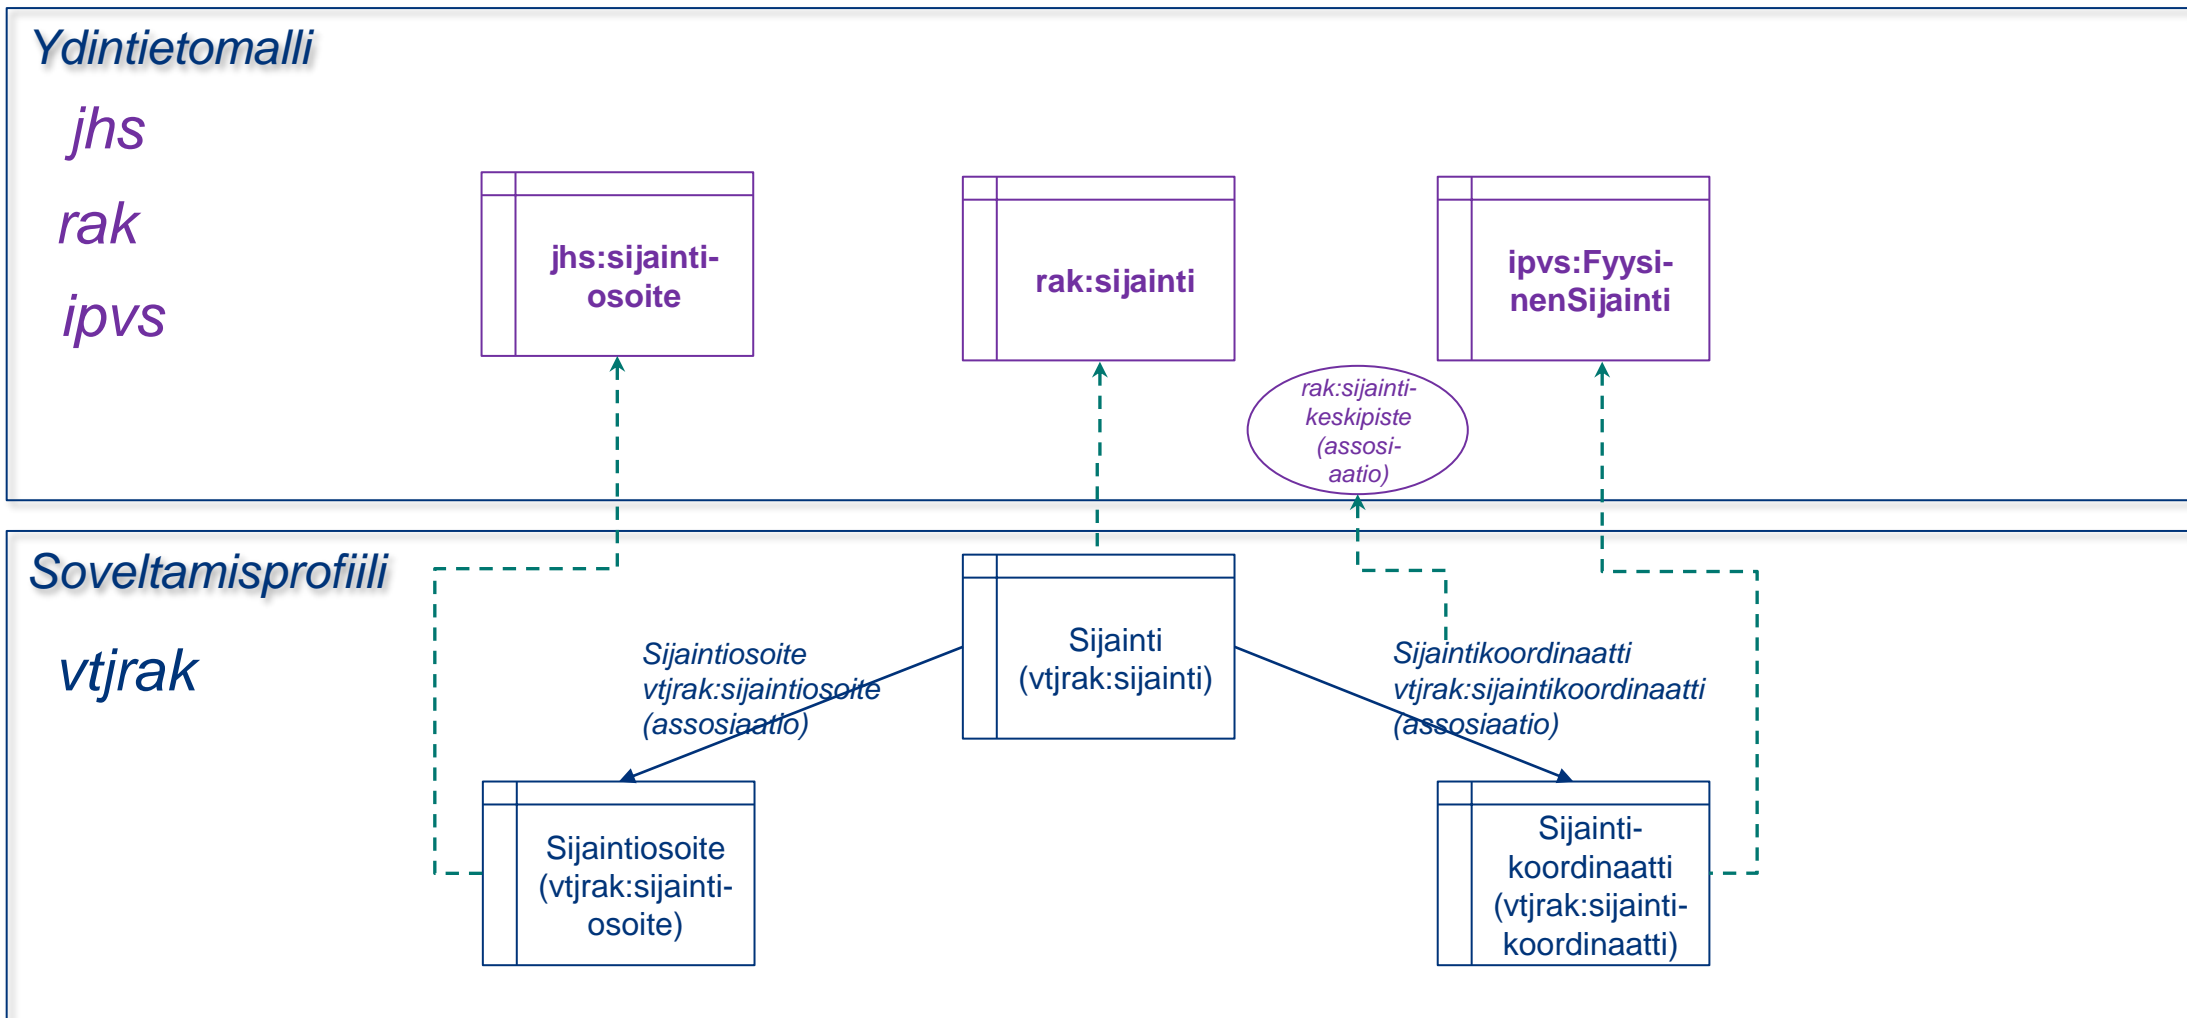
Ydintietomalli

jhs

rak

ipvs

jhs:sijainti-osoite

rak:sijainti

ipvs:Fyysi-nenSijainti

rak:sijainti-keskipiste (assosi-aatio)

Soveltamisprofiili

vtjrak

Sijainti (vtjrak:sijainti)

Sijaintiosoite vtjrak:sijaintiosoite (assosiaatio)

Sijaintikoordinaatti vtjrak:sijaintikoordinaatti (assosiaatio)

Sijaintiosoite (vtjrak:sijainti-osoite)

Sijainti-koordinaatti (vtjrak:sijainti-koordinaatti)